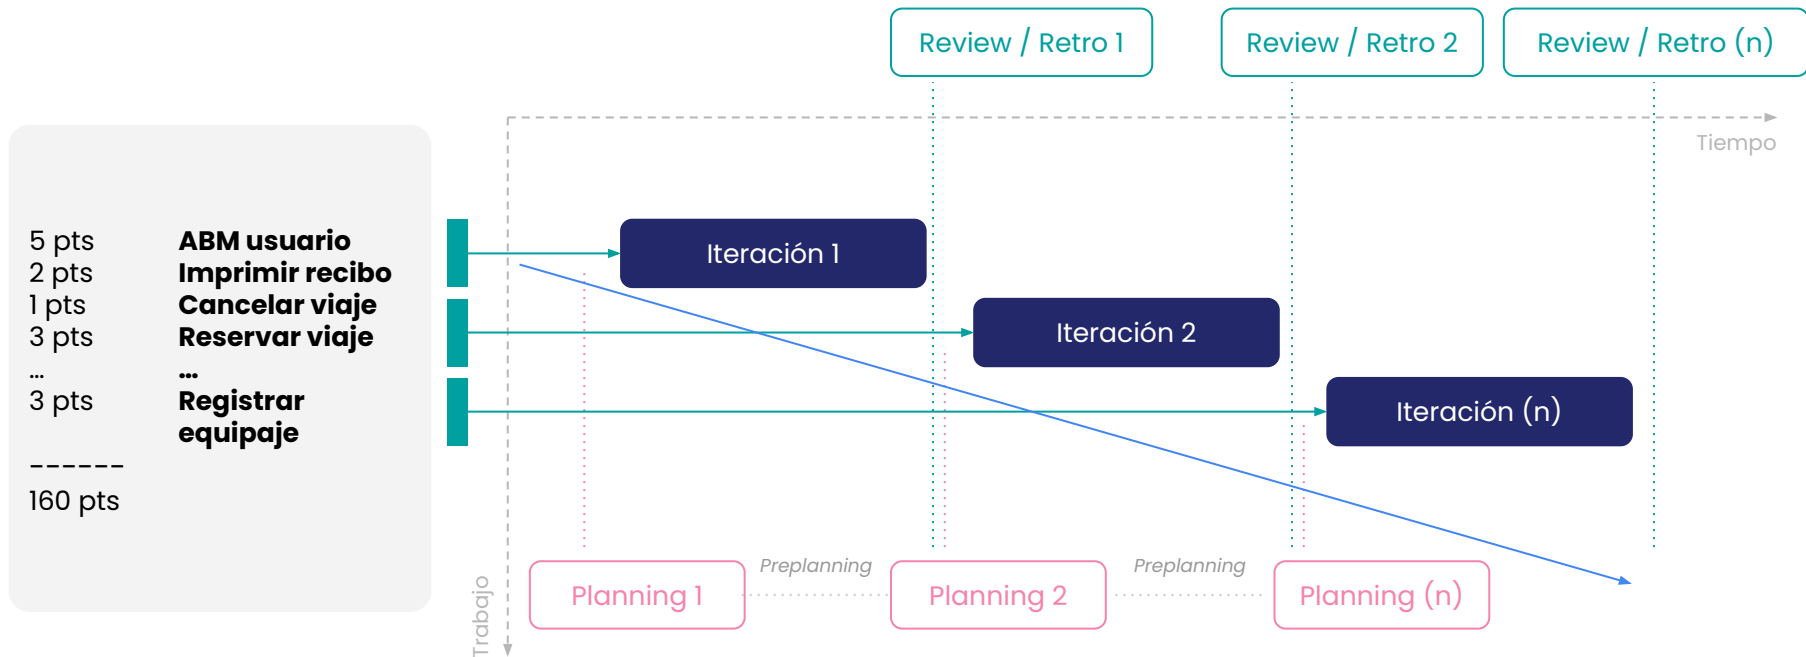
Review / Retro 1

Review / Retro 2

Review / Retro (n)

Tiempo

5 pts ABM usuario
2 pts Imprimir recibo
1 pts Cancelar viaje
3 pts Reservar viaje
... ...
3 pts Registrar equipaje
------
160 pts

Iteración 1

Iteración 2

Iteración (n)

Trabajo

Planning 1

Preplanning

Planning 2

Preplanning

Planning (n)